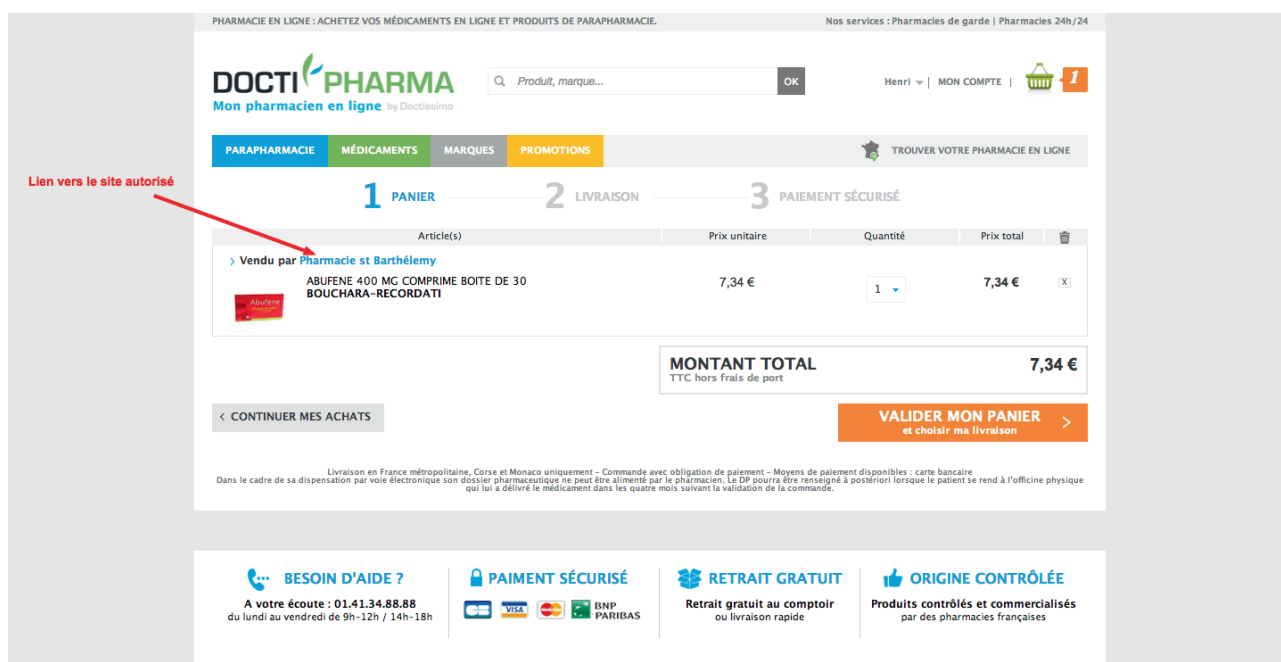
PHARMACIE EN LIGNE : ACHETEZ VOS MÉDICAMENTS EN LIGNE ET PRODUITS DE PARAPHARMACIE.

Nos services : Pharmacies de garde | Pharmacies 24h/24

DOCTIPHARMA
Mon pharmacien en ligne by Doctissimo

Produit, marque...

OK

Henri | MON COMPTE | 1

PARAPHARMACIE MÉDICAMENTS MARQUES PROMOTIONS

TROUVER VOTRE PHARMACIE EN LIGNE

Lien vers le site autorisé

1 PANIER 2 LIVRAISON 3 PAIEMENT SÉCURISÉ

| Article(s) | Prix unitaire | Quantité | Prix total | |
|---|---|---|---|---|
| › Vendu par Pharmacie st Barthélemy | | | | |
| ABUFENE 400 MG COMPRIME BOITE DE 30 BOUCHARA-RECORDATI | 7,34 € | 1 | 7,34 € | X |

MONTANT TOTAL 7,34 €
TTC hors frais de port

‹ CONTINUER MES ACHATS

VALIDER MON PANIER
et choisir ma livraison

Livraison en France métropolitaine, Corse et Monaco uniquement - Commande avec obligation de paiement - Moyens de paiement disponibles : carte bancaire
Dans le cadre de sa dispensation par voie électronique son dossier pharmaceutique ne peut être alimenté par le pharmacien. Le DP pourra être renseigné à postériori lorsque le patient se rend à l'officine physique qui lui a délivré le médicament dans les quatre mois suivant la validation de la commande.

BESOIN D'AIDE ?
A votre écoute : 01.41.34.88.88
du lundi au vendredi de 9h-12h / 14h-18h

PAIMENT SÉCURISÉ
VISA BNP PARIBAS

RETRAIT GRATUIT
Retrait gratuit au comptoir
ou livraison rapide

ORIGINE CONTRÔLÉE
Produits contrôlés et commercialisés
par des pharmacies françaises